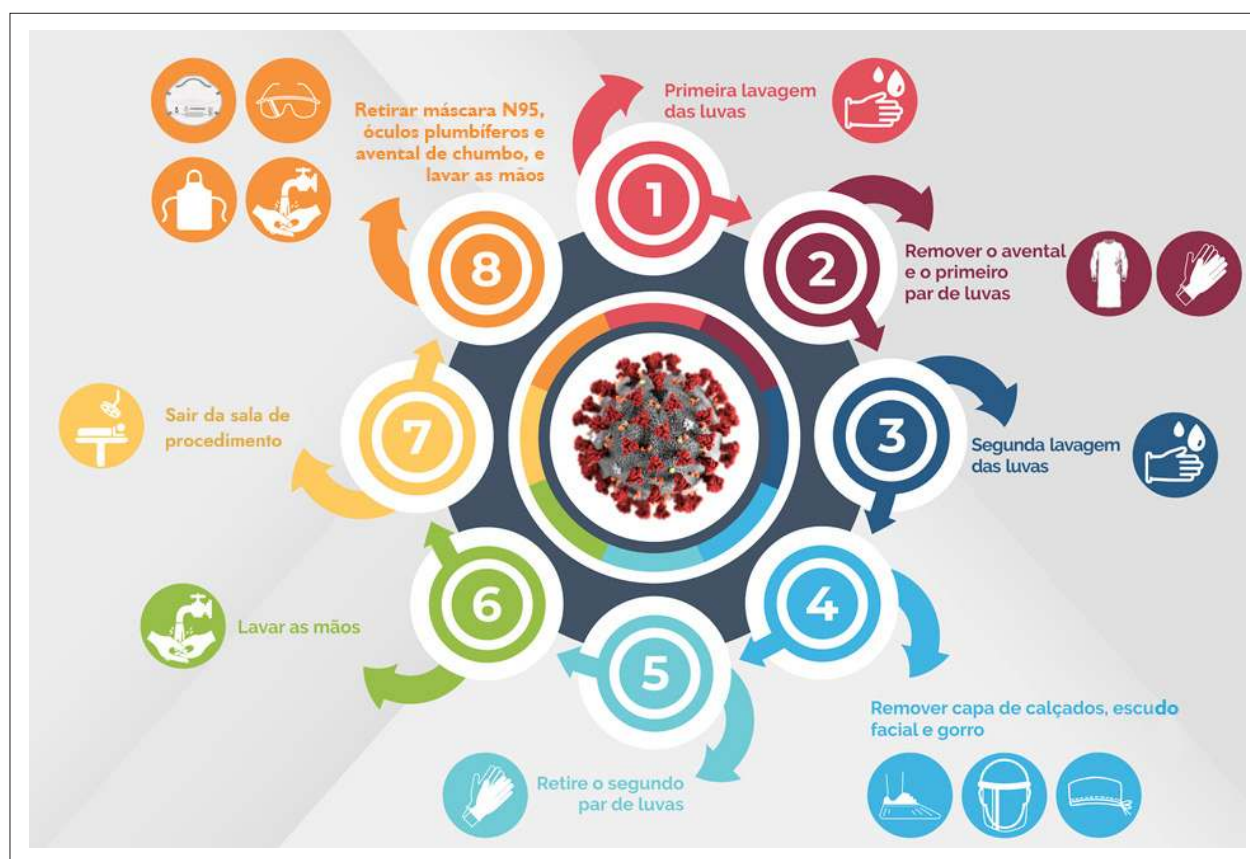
Retirar máscara N95, óculos plumbíferos e avental de chumbo, e lavar as mãos

Primeira lavagem das luvas

1

2

Remover o avental e o primeiro par de luvas

8

7

Sair da sala de procedimento

3

Segunda lavagem das luvas

6

Lavar as mãos

5

4

Remover capa de calçados, escudo facial e gorro

Retire o segundo par de luvas